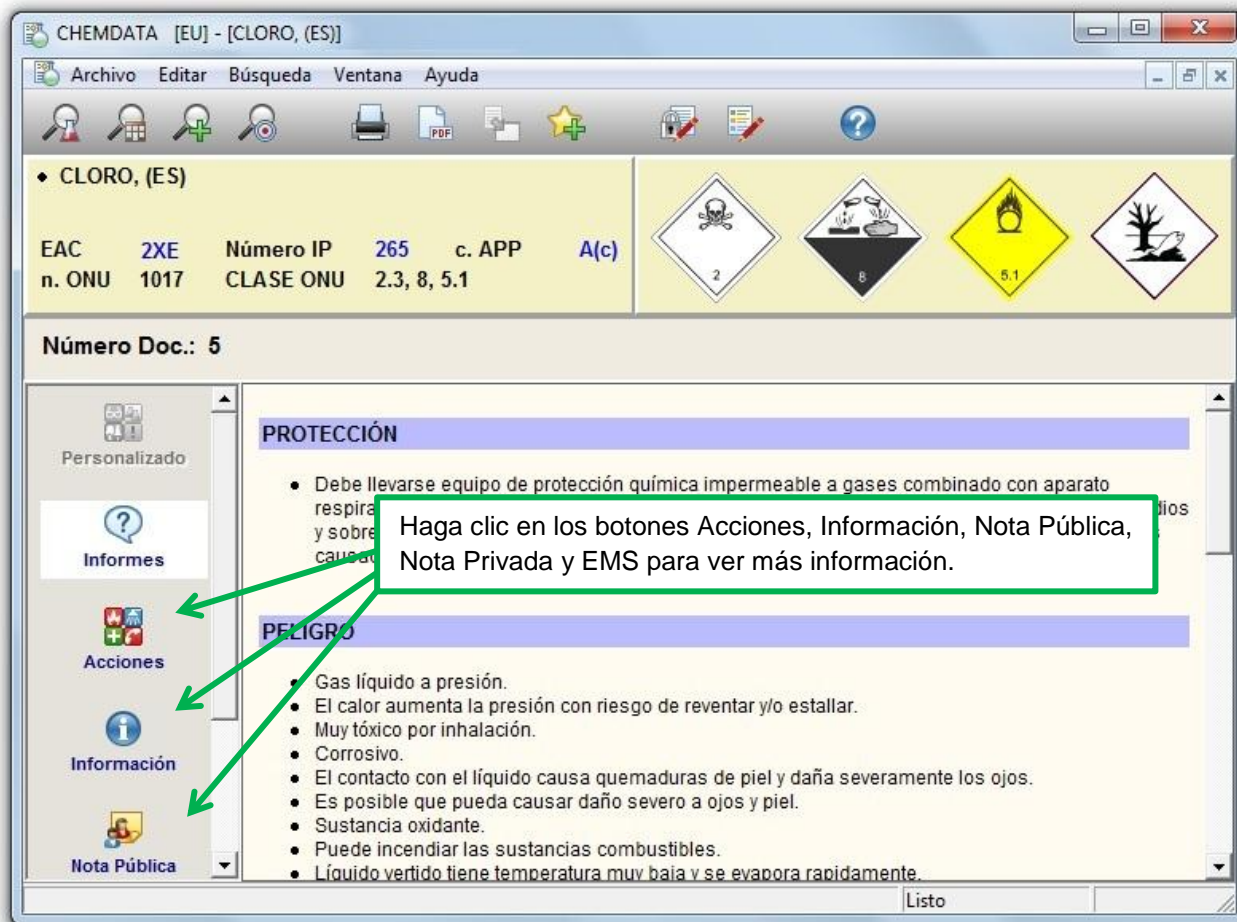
CHEMDATA [EU] - [CLORO, (ES)]

Archivo Editar Búsqueda Ventana Ayuda

• CLORO, (ES)

EAC 2XE Número IP 265 c. APP A(c)
n. ONU 1017 CLASE ONU 2.3, 8, 5.1

2 8 5.1

Número Doc.: 5

Personalizado

Informes

Acciones

Información

Nota Pública

PROTECCIÓN

• Debe llevarse equipo de protección química impermeable a gases combinado con aparato respira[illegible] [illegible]dios y sobre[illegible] causa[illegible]

Haga clic en los botones Acciones, Información, Nota Pública, Nota Privada y EMS para ver más información.

PELIGRO

• Gas líquido a presión.
• El calor aumenta la presión con riesgo de reventar y/o estallar.
• Muy tóxico por inhalación.
• Corrosivo.
• El contacto con el líquido causa quemaduras de piel y daña severamente los ojos.
• Es posible que pueda causar daño severo a ojos y piel.
• Sustancia oxidante.
• Puede incendiar las sustancias combustibles.
• Líquido vertido tiene temperatura muy baja y se evapora rapidamente.

Listo